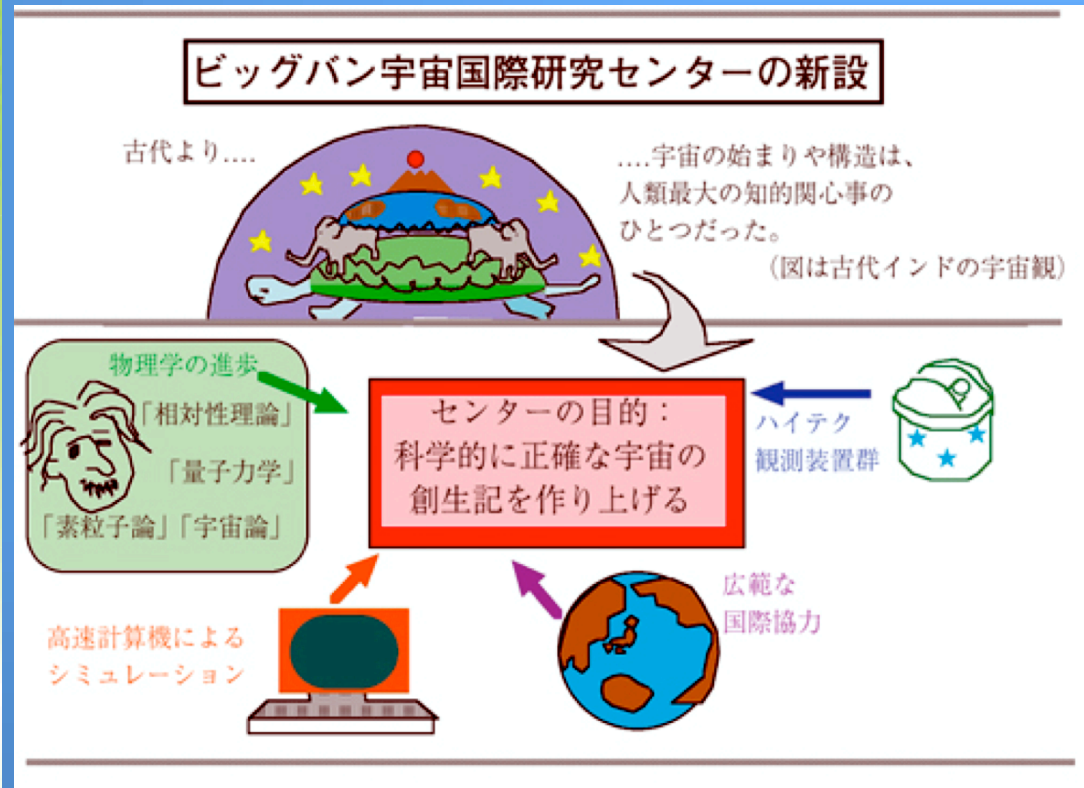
ビッグバン宇宙国際研究センターの新設

古代より....

....宇宙の始まりや構造は、人類最大の知的関心事のひとつだった。

(図は古代インドの宇宙観)

物理学の進歩

「相対性理論」

「量子力学」

「素粒子論」「宇宙論」

センターの目的：
科学的に正確な宇宙の創生記を作り上げる

ハイテク
観測装置群

高速計算機による
シミュレーション

広範な
国際協力